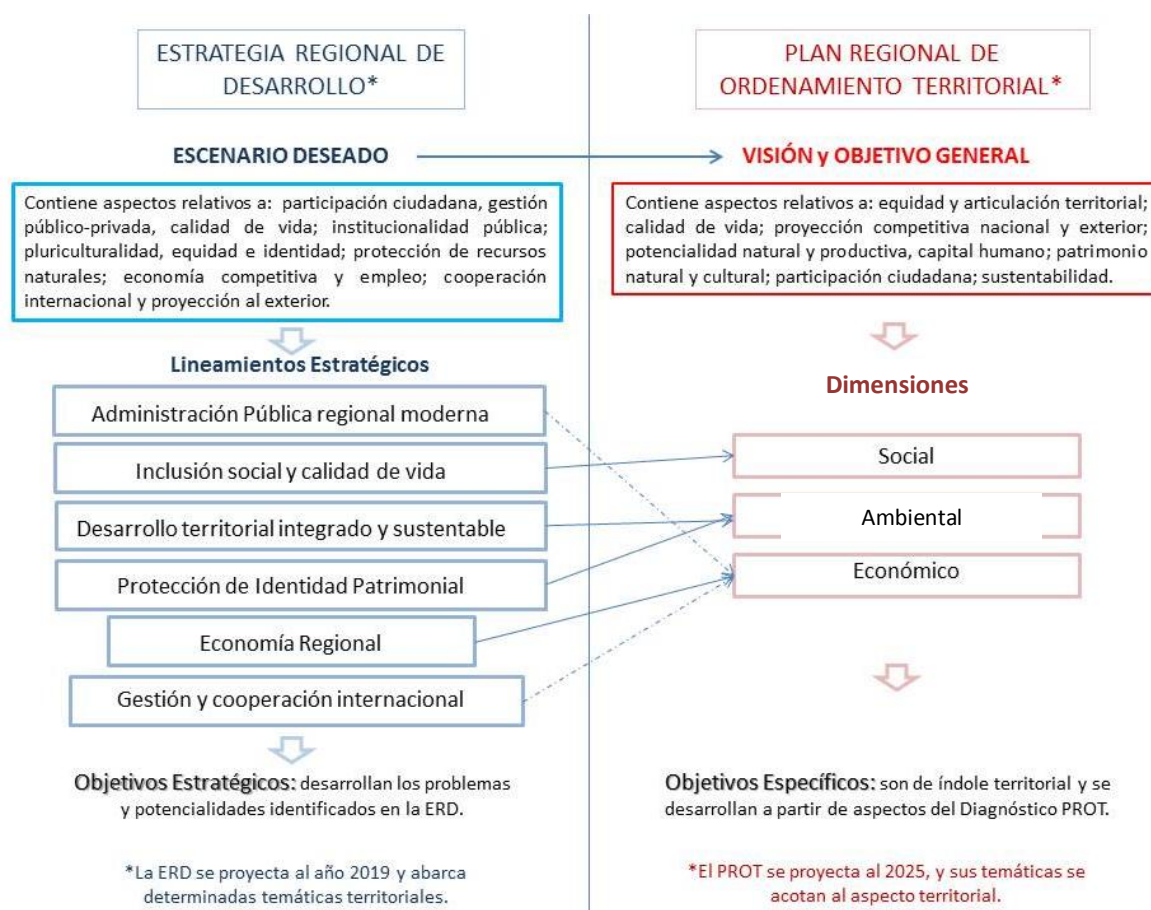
ESTRATEGIA REGIONAL DE DESARROLLO*

PLAN REGIONAL DE ORDENAMIENTO TERRITORIAL*

ESCENARIO DESEADO

VISIÓN y OBJETIVO GENERAL

Contiene aspectos relativos a: participación ciudadana, gestión público-privada, calidad de vida; institucionalidad pública; pluriculturalidad, equidad e identidad; protección de recursos naturales; economía competitiva y empleo; cooperación internacional y proyección al exterior.

Contiene aspectos relativos a: equidad y articulación territorial; calidad de vida; proyección competitiva nacional y exterior; potencialidad natural y productiva, capital humano; patrimonio natural y cultural; participación ciudadana; sustentabilidad.

Lineamientos Estratégicos

Dimensiones

Administración Pública regional moderna

Inclusión social y calidad de vida

Social

Desarrollo territorial integrado y sustentable

Ambiental

Protección de Identidad Patrimonial

Económico

Economía Regional

Gestión y cooperación internacional

Objetivos Estratégicos: desarrollan los problemas y potencialidades identificados en la ERD.

Objetivos Específicos: son de índole territorial y se desarrollan a partir de aspectos del Diagnóstico PROT.

*La ERD se proyecta al año 2019 y abarca determinadas temáticas territoriales.

*El PROT se proyecta al 2025, y sus temáticas se acotan al aspecto territorial.